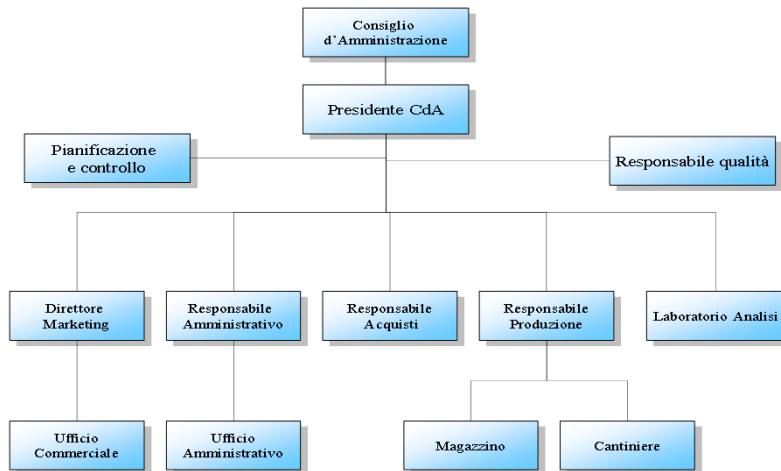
Consiglio d'Amministrazione

Presidente CdA

Pianificazione e controllo

Responsabile qualità

Direttore Marketing

Responsabile Amministrativo

Responsabile Acquisti

Responsabile Produzione

Laboratorio Analisi

Ufficio Commerciale

Ufficio Amministrativo

Magazzino

Cantiniere